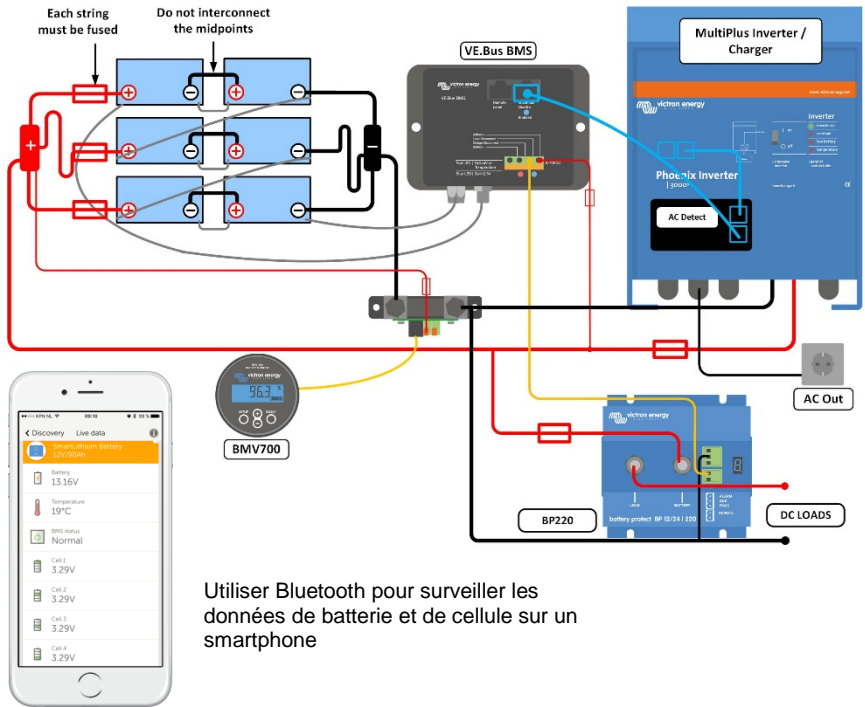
Each string must be fused

Do not interconnect the midpoints

VE.Bus BMS

MultiPlus Inverter / Charger

victron energy

Phoenix Inverter

AC Detect

BMV700

AC Out

BP220

DC LOADS

Discovery Live data

SmartLithium Battery 12V/90Ah

Battery 13.16V

Temperature 19°C

BMS status Normal

Cell 1 3.29V

Cell 2 3.29V

Cell 3 3.29V

Cell 4 3.29V

Utiliser Bluetooth pour surveiller les données de batterie et de cellule sur un smartphone